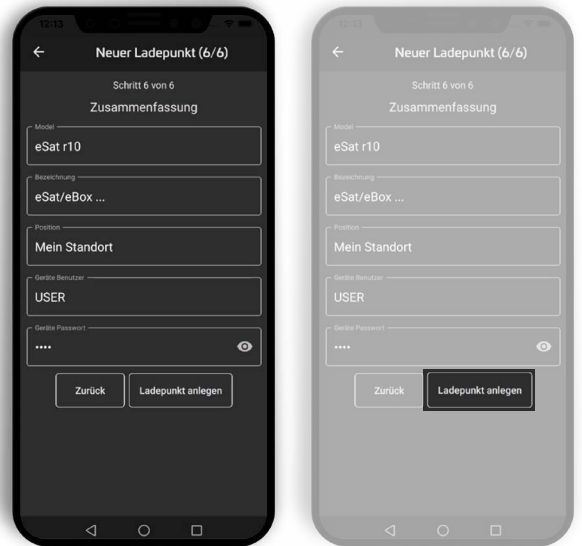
12:13

Neuer Ladepunkt (6/6)

Schritt 6 von 6

Zusammenfassung

Model
eSat r10

Bezeichnung
eSat/eBox ...

Position
Mein Standort

Geräte Benutzer
USER

Geräte Passwort
••••

Zurück

Ladepunkt anlegen

12:13

Neuer Ladepunkt (6/6)

Schritt 6 von 6

Zusammenfassung

Model
eSat r10

Bezeichnung
eSat/eBox ...

Position
Mein Standort

Geräte Benutzer
USER

Geräte Passwort
••••

Zurück

Ladepunkt anlegen